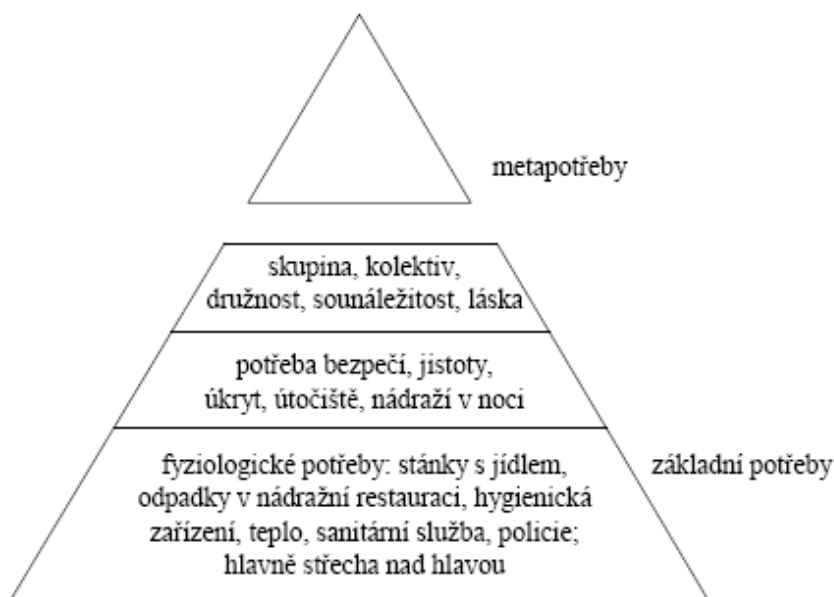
metapotřeby

skupina, kolektiv, družnost, sounáležitost, láska

potřeba bezpečí, jistoty, úkryt, útočiště, nádraží v noci

fyziologické potřeby: stánky s jídlem, odpadky v nádražní restauraci, hygienická zařízení, teplo, sanitární služba, policie; hlavně střecha nad hlavou

základní potřeby